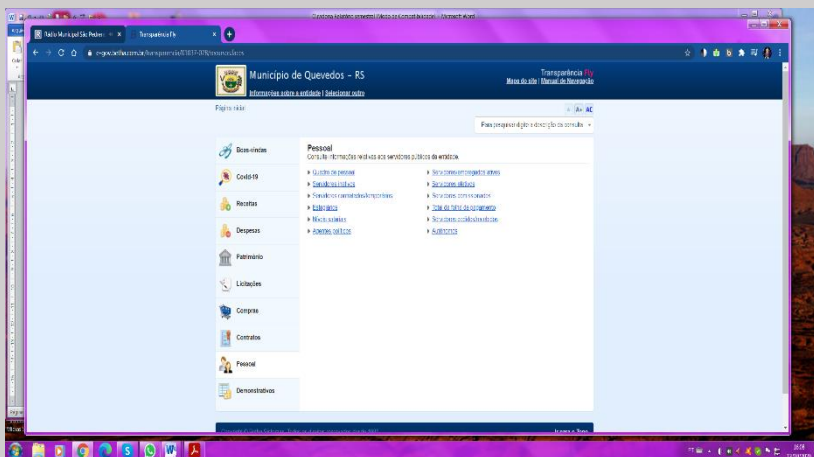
Rádio Municipal São Pedro
Transparência Fly
Município de Quevedos – RS
Informações sobre a entidade | Selecionar outro
Transparência Fly
Mapa do site | Manual de Navegação
Página inicial
A- A+ AC
Para pesquisar digite a descrição da consulta
Boas-vindas
Covid-19
Receitas
Despesas
Patrimônio
Licitações
Compras
Contratos
Pessoal
Demonstrativos
Pessoal
Consulta informações relativas aos servidores públicos da entidade.
Quadro de pessoal
Servidores inativos
Servidores contratados/temporários
Estagiários
Níveis salariais
Agentes políticos
Servidores empregados ativos
Servidores efetivos
Servidores comissionados
Total da folha de pagamento
Servidores cedidos/recebidos
Autônomos